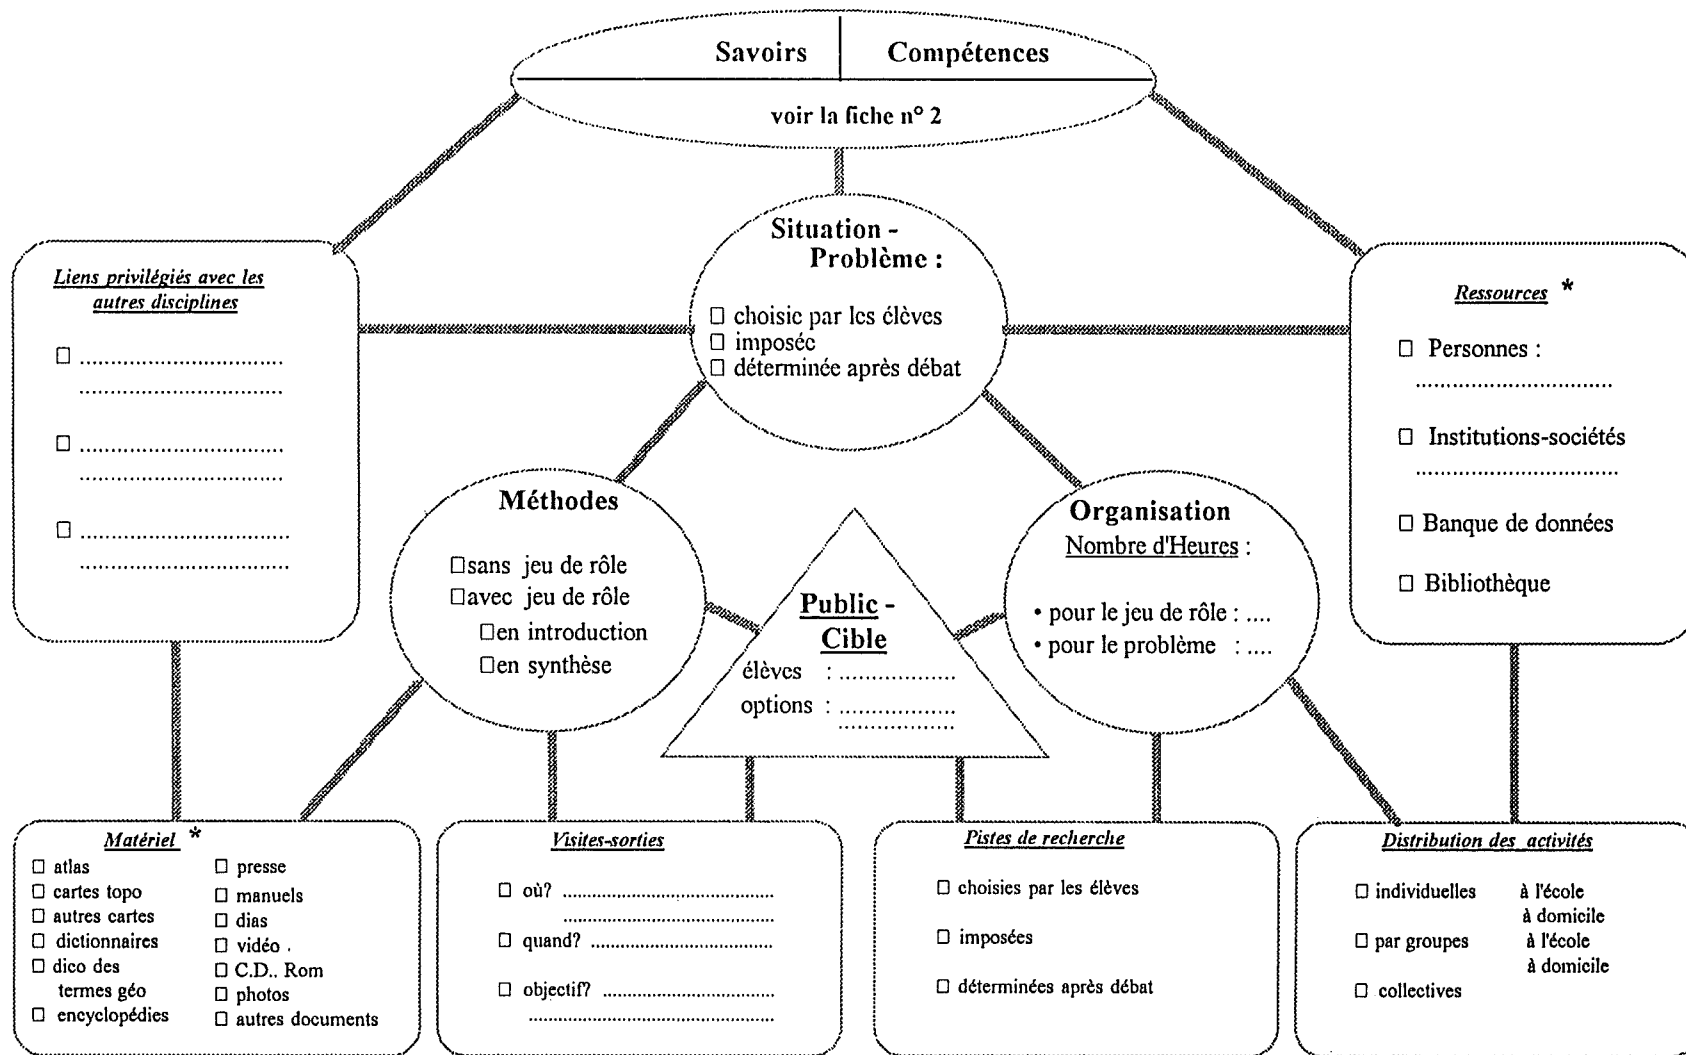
Savoirs | Compétences

voir la fiche n° 2

Liens privilégiés avec les autres disciplines

□ ................................ ................................

□ ................................ ................................

□ ................................ ................................

Situation - Problème :

□ choisie par les élèves
□ imposée
□ déterminée après débat

Ressources *

□ Personnes : ................................

□ Institutions-sociétés ................................

□ Banque de données

□ Bibliothèque

Méthodes

□sans jeu de rôle
□avec jeu de rôle
□en introduction
□en synthèse

Public - Cible
élèves : ..................
options : .................. ..................

Organisation
Nombre d'Heures :

• pour le jeu de rôle : ....
• pour le problème : ....

Matériel *
□ atlas
□ cartes topo
□ autres cartes
□ dictionnaires
□ dico des termes géo
□ encyclopédies
□ presse
□ manuels
□ dias
□ vidéo .
□ C.D.. Rom
□ photos
□ autres documents

Visites-sorties

□ où? .............................................. ..............................................
□ quand? ..............................................
□ objectif? .............................................. ..............................................

Pistes de recherche

□ choisies par les élèves

□ imposées

□ déterminées après débat

Distribution des activités

□ individuelles à l'école à domicile
□ par groupes à l'école à domicile
□ collectives